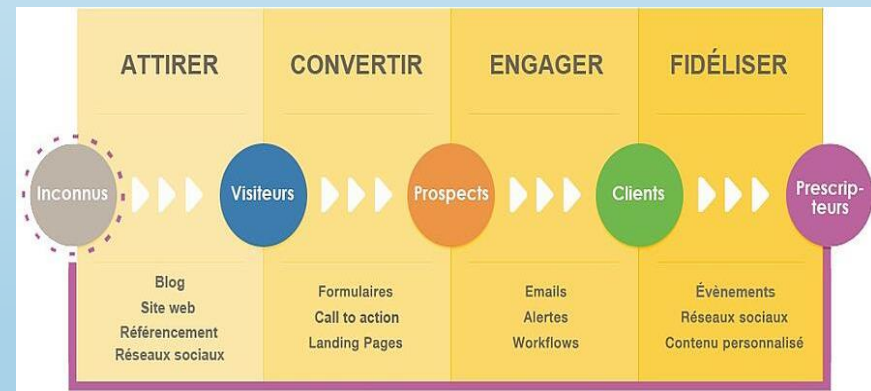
ATTIRER

CONVERTIR

ENGAGER

FIDÉLISER

Inconnus

Visiteurs

Prospects

Clients

Prescrip-
teurs

Blog
Site web
Référencement
Réseaux sociaux

Formulaires
Call to action
Landing Pages

Emails
Alertes
Workflows

Évènements
Réseaux sociaux
Contenu personnalisé